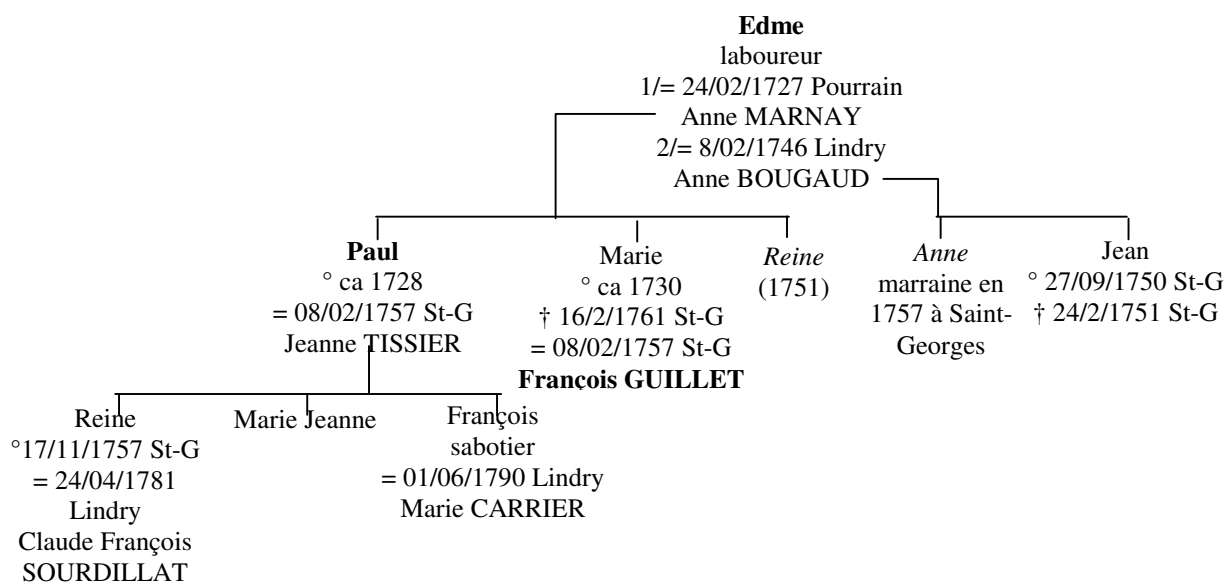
Edme
laboureur
1/= 24/02/1727 Pourrain
Anne MARNAY
2/= 8/02/1746 Lindry
Anne BOUGAUD

Paul
° ca 1728
= 08/02/1757 St-G
Jeanne TISSIER

Marie
° ca 1730
† 16/2/1761 St-G
= 08/02/1757 St-G
François GUILLET

Reine
(1751)

Anne
marraine en 1757 à Saint-Georges

Jean
° 27/09/1750 St-G
† 24/2/1751 St-G

Reine
°17/11/1757 St-G
= 24/04/1781
Lindry
Claude François
SOURDILLAT

Marie Jeanne

François
sabotier
= 01/06/1790 Lindry
Marie CARRIER